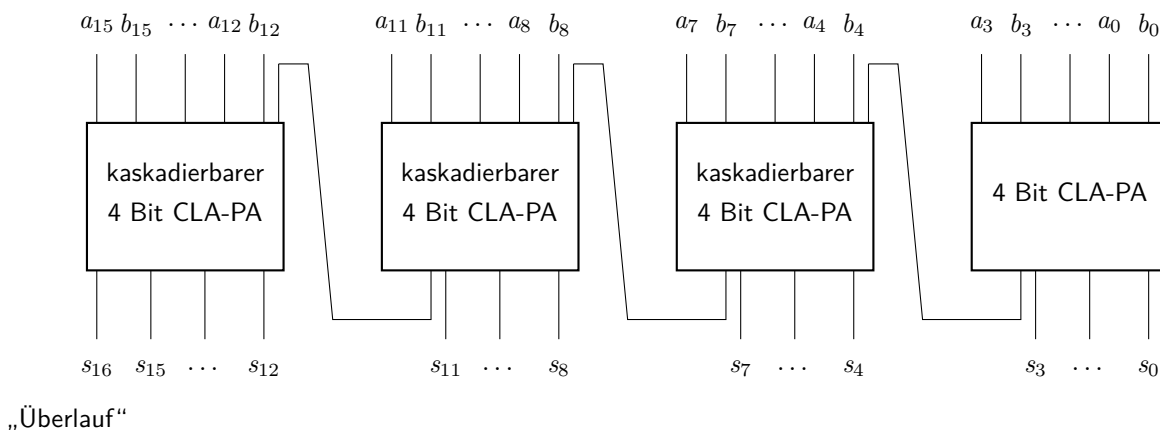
$a_{15}$ $b_{15}$ $\cdots$ $a_{12}$ $b_{12}$
$a_{11}$ $b_{11}$ $\cdots$ $a_8$ $b_8$
$a_7$ $b_7$ $\cdots$ $a_4$ $b_4$
$a_3$ $b_3$ $\cdots$ $a_0$ $b_0$

kaskadierbarer 4 Bit CLA-PA

kaskadierbarer 4 Bit CLA-PA

kaskadierbarer 4 Bit CLA-PA

4 Bit CLA-PA

$s_{16}$ $s_{15}$ $\cdots$ $s_{12}$
$s_{11}$ $\cdots$ $s_8$
$s_7$ $\cdots$ $s_4$
$s_3$ $\cdots$ $s_0$

„Überlauf"